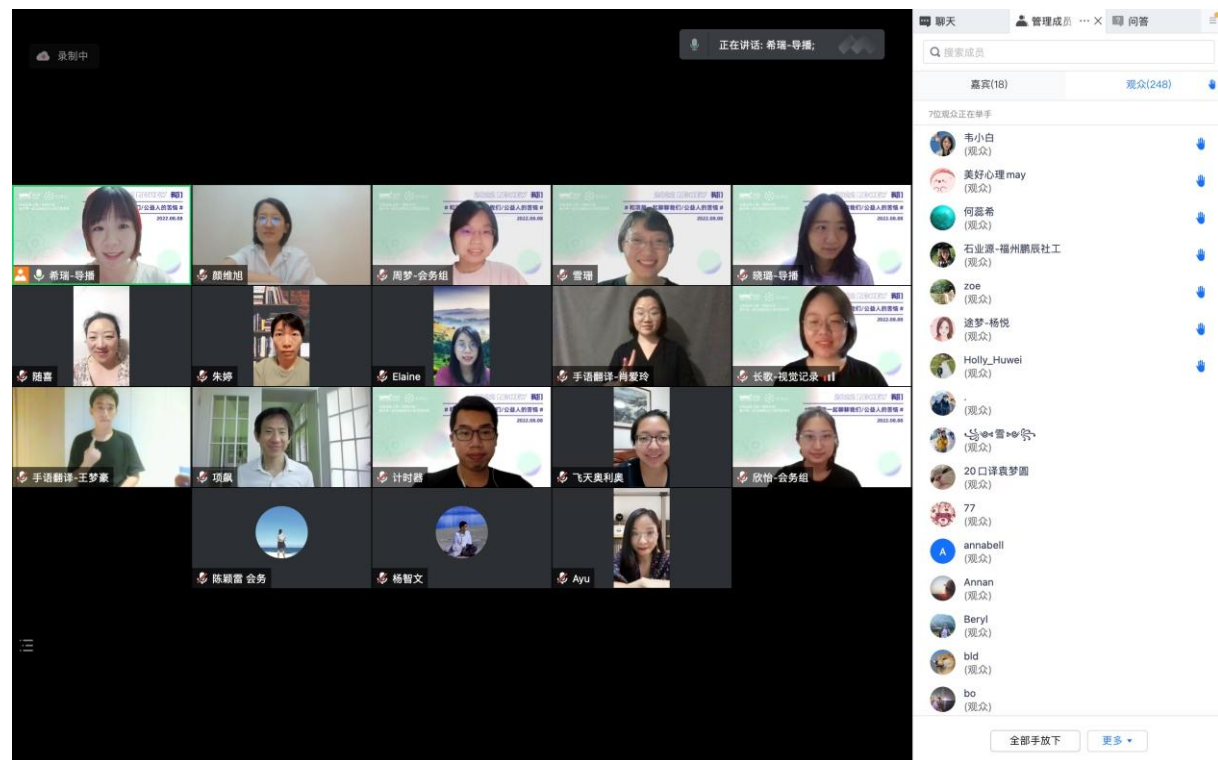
录制中

正在讲话: 希瑞-导播;

希瑞-导播
颜维旭
周梦-会务组
雪珊
晓璐-导播
随喜
朱婷
Elaine
手语翻译-肖爱玲
长歌-视觉记录
手语翻译-王梦豪
项飙
计时器
飞天奥利奥
欣怡-会务组
陈颖蕾 会务
杨智文
Ayu

聊天
管理成员
问答
搜索成员
嘉宾(18)
观众(248)
7位观众正在举手

韦小白
(观众)
美好心理may
(观众)
何蕊希
(观众)
石业源-福州鹏辰社工
(观众)
zoe
(观众)
途梦-杨悦
(观众)
Holly_Huwei
(观众)
.
(观众)
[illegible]
(观众)
20口译袁梦圆
(观众)
77
(观众)
annabell
(观众)
Annan
(观众)
Beryl
(观众)
bld
(观众)
bo
(观众)

全部手放下
更多